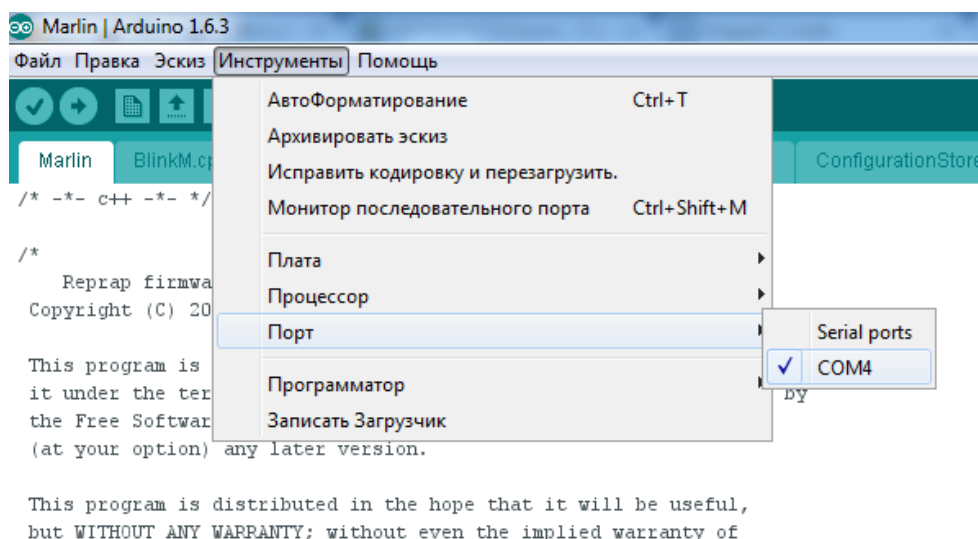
Marlin | Arduino 1.6.3

Файл Правка Эскиз Инструменты Помощь

Marlin BlinkM.cp ConfigurationStore

/* -*- c++ -*- */

/*
Reprap firmwa
Copyright (C) 20

This program is
it under the ter by
the Free Softwar
(at your option) any later version.

This program is distributed in the hope that it will be useful,
but WITHOUT ANY WARRANTY; without even the implied warranty of

АвтоФорматирование Ctrl+T
Архивировать эскиз
Исправить кодировку и перезагрузить.
Монитор последовательного порта Ctrl+Shift+M
Плата
Процессор
Порт
Программатор
Записать Загрузчик

Serial ports
✓ COM4